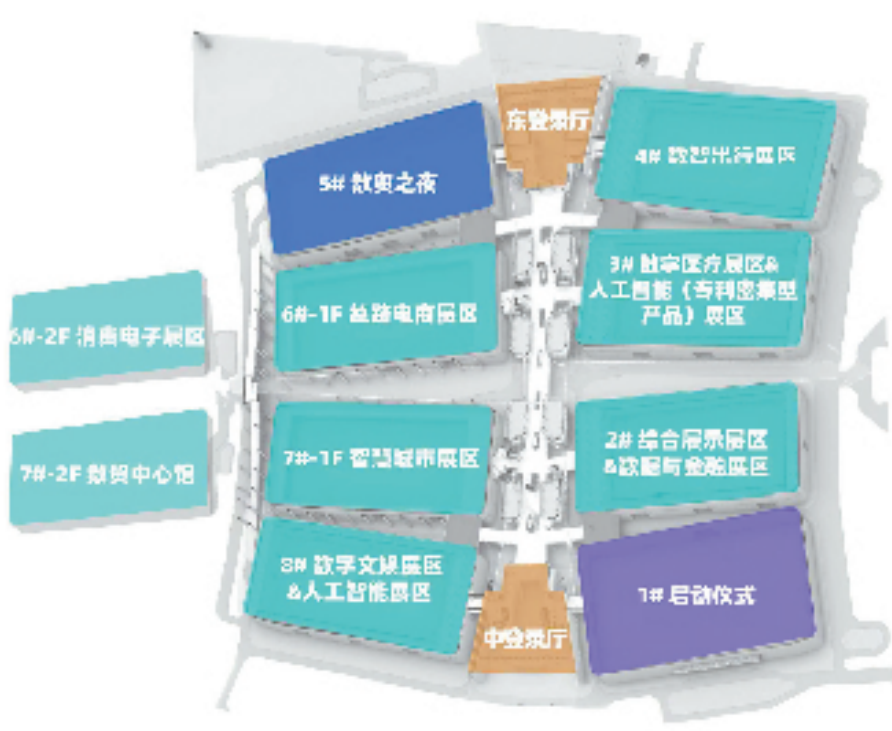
东登录厅

4# 数智出行展区

5# 数贸之夜

3# 数字医疗展区&人工智能（专精特新型产品）展区

6#-2F 消费电子展区

6#-1F 丝路电商展区

7#-2F 数贸中心馆

7#-1F 智慧城市展区

2# 综合展示展区&数据与金融展区

8# 数字文娱展区&人工智能展区

1# 启动仪式

中登录厅